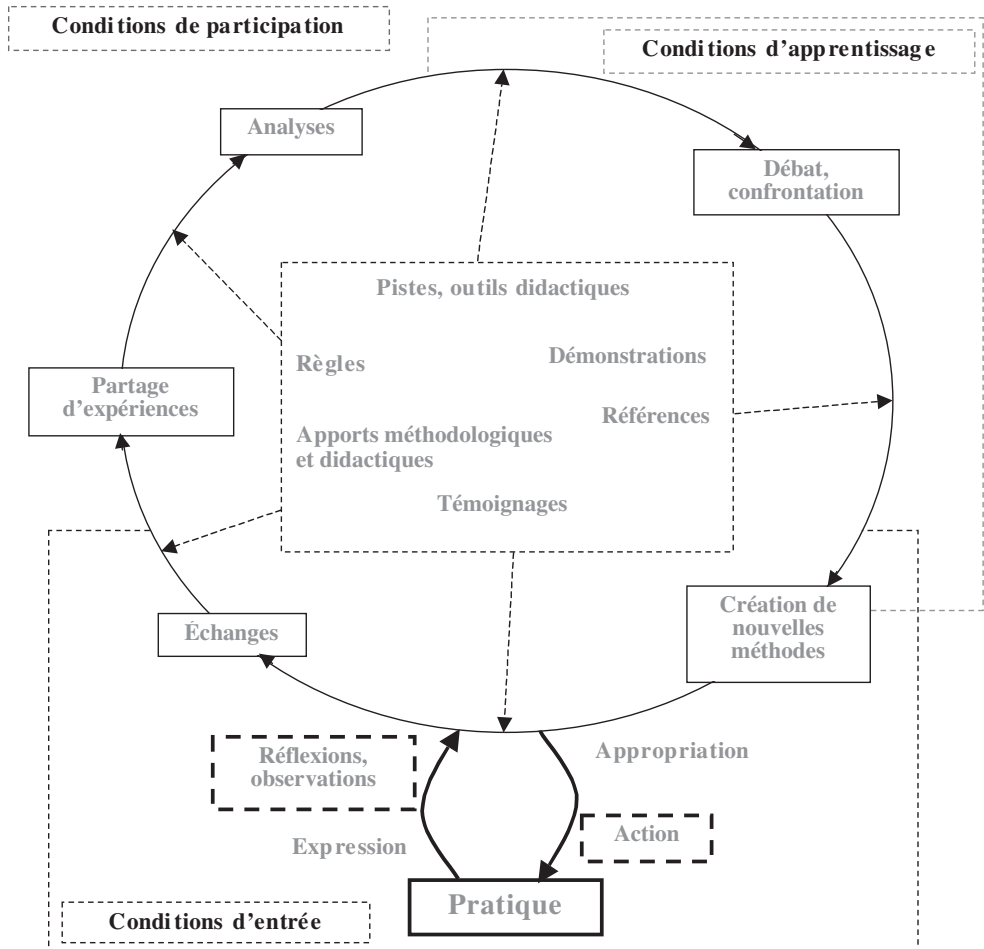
Conditions de participation

Conditions d'apprentissage

Analyses

Débat, confrontation

Pistes, outils didactiques

Règles

Démonstrations

Partage d'expériences

Références

Apports méthodologiques et didactiques

Témoignages

Création de nouvelles méthodes

Échanges

Réflexions, observations

Appropriation

Action

Expression

Pratique

Conditions d'entrée